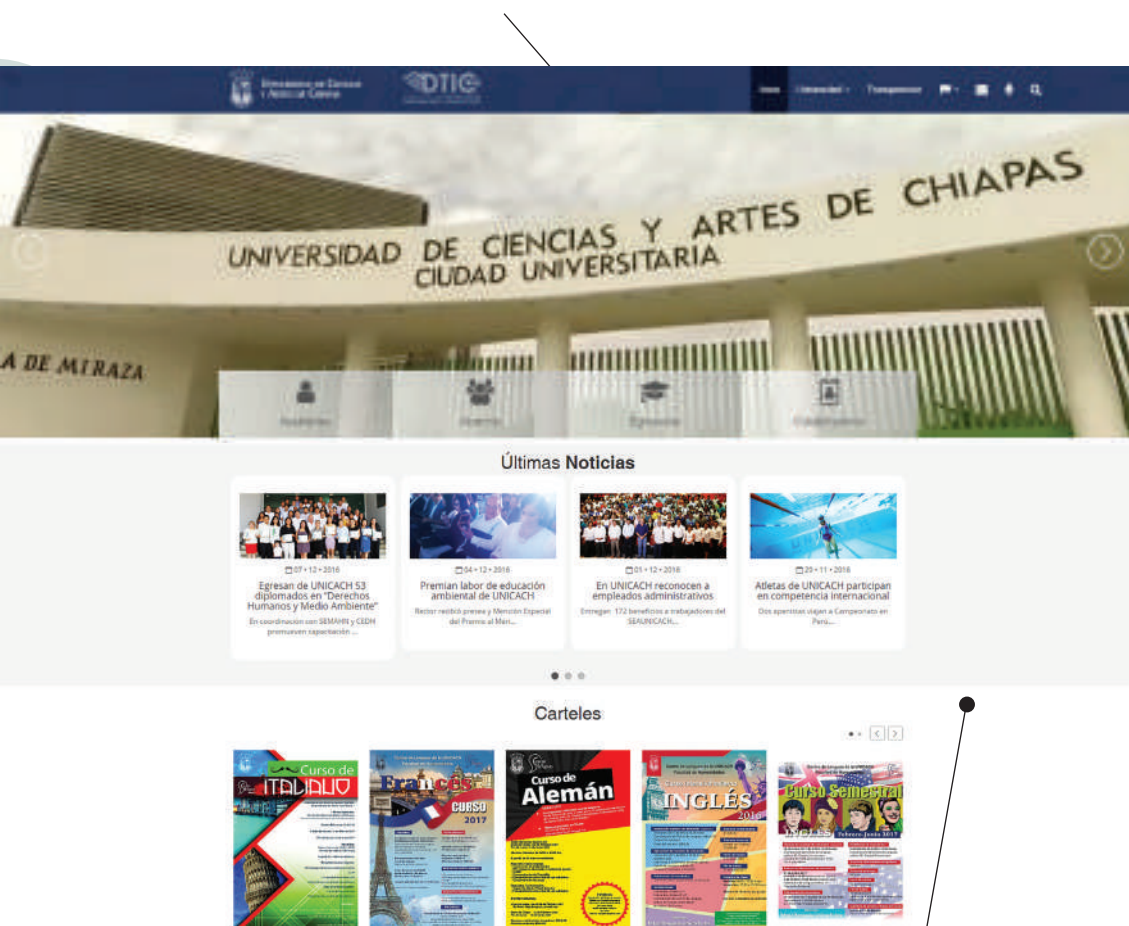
DTIC

UNIVERSIDAD DE CIENCIAS Y ARTES DE CHIAPAS
CIUDAD UNIVERSITARIA

A DE MIRAZA

Últimas Noticias

07 • 12 • 2016
Egresan de UNICACH 53 diplomados en "Derechos Humanos y Medio Ambiente"
En coordinación con SEMAHN y CEDH promueven capacitación ...

04 • 12 • 2016
Premian labor de educación ambiental de UNICACH
Rector recibió presea y Mención Especial del Premio al Méri...

01 • 12 • 2016
En UNICACH reconocen a empleados administrativos
Entregan 172 beneficios a trabajadores del SEAUNICACH...

25 • 11 • 2016
Atletas de UNICACH participan en competencia internacional
Dos apenistas viajan a Campeonato en Perú...

Carteles

Curso de ITALIANO

Francés CURSO 2017

Curso de Alemán

INGLÉS 2016

Curso Semestral Febrero-Junio 2017